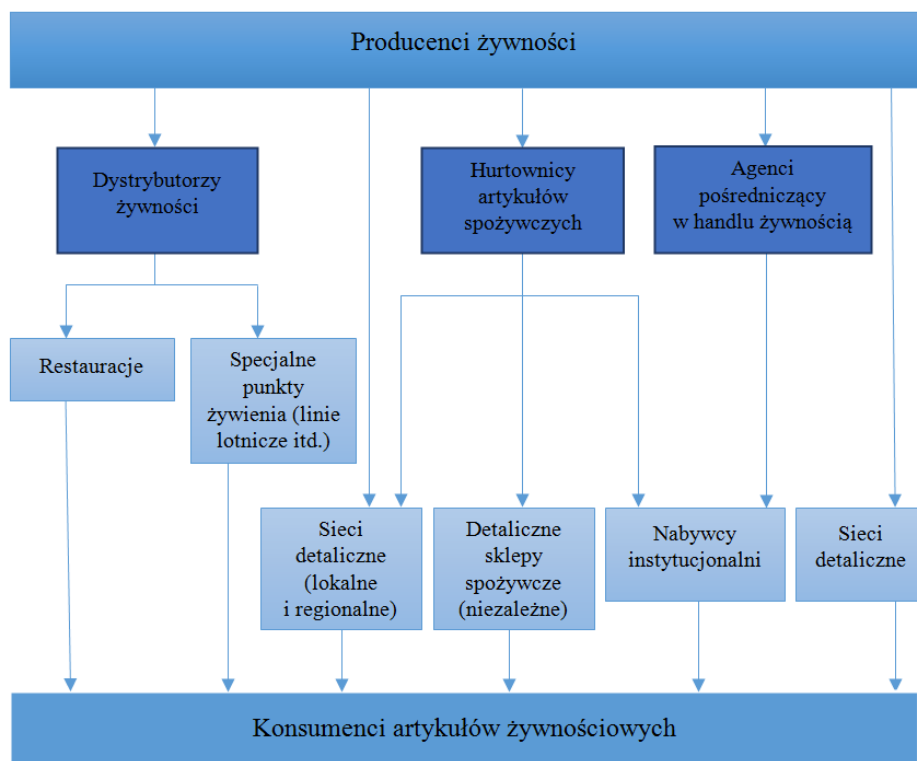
Producenci żywności

Dystrybutorzy żywności

Hurtownicy artykułów spożywczych

Agenci pośredniczący w handlu żywnością

Restauracje

Specjalne punkty żywienia (linie lotnicze itd.)

Sieci detaliczne (lokalne i regionalne)

Detaliczne sklepy spożywcze (niezależne)

Nabywcy instytucjonalni

Sieci detaliczne

Konsumenci artykułów żywnościowych